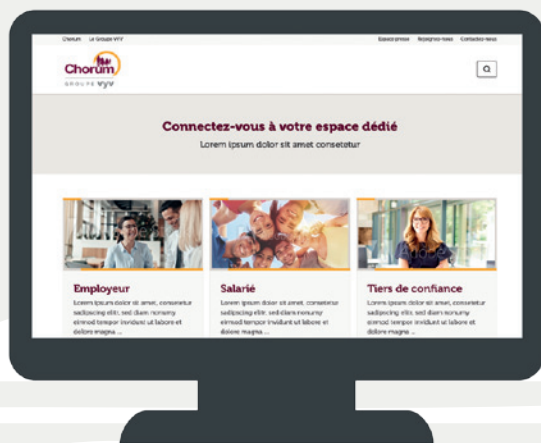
Chorum Le Groupe VYV Espace presse Rejoignez-nous Contactez-nous

Chorum
GROUPE VYV

Connectez-vous à votre espace dédié
Lorem ipsum dolor sit amet consetetur

Employeur
Lorem ipsum dolor sit amet, consetetur sadipscing elitr, sed diam nonumy eirmod tempor invidunt ut labore et dolore magna ...

Salarié
Lorem ipsum dolor sit amet, consetetur sadipscing elitr, sed diam nonumy eirmod tempor invidunt ut labore et dolore magna ...

Tiers de confiance
Lorem ipsum dolor sit amet, consetetur sadipscing elitr, sed diam nonumy eirmod tempor invidunt ut labore et dolore magna ...